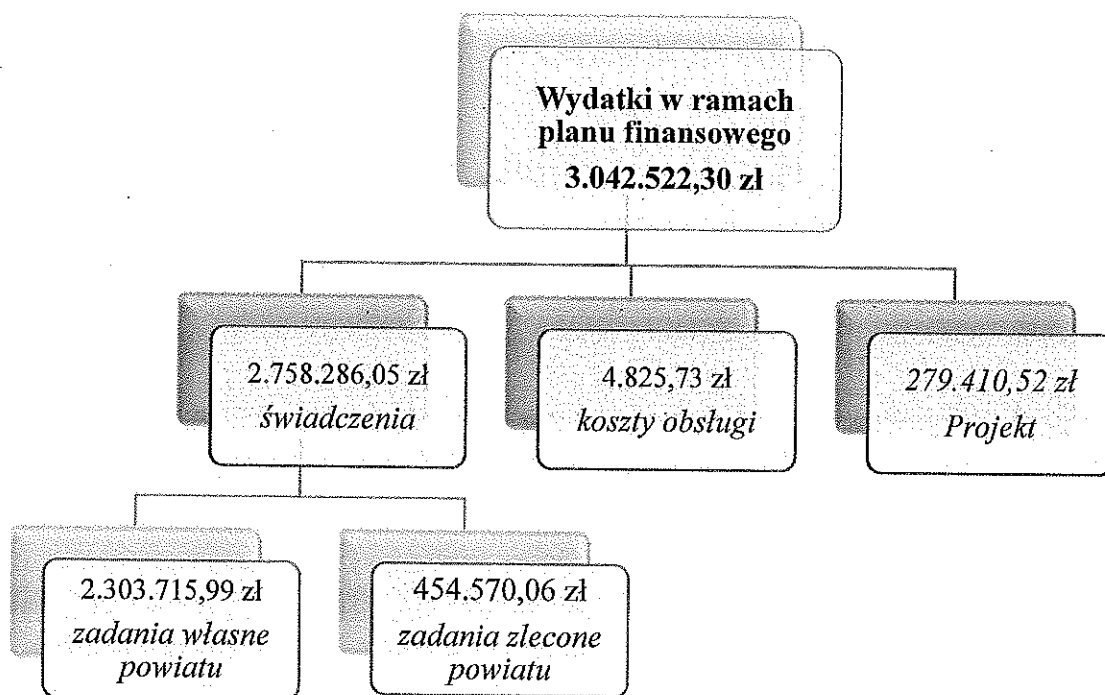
Wydatki w ramach planu finansowego 3.042.522,30 zł

2.758.286,05 zł
świadczenia

4.825,73 zł
koszty obsługi

279.410,52 zł
Projekt

2.303.715,99 zł
zadania własne powiatu

454.570,06 zł
zadania zlecone powiatu